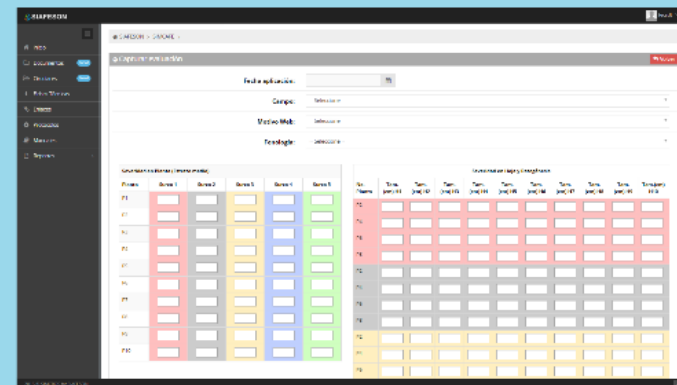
SIAPESCON

Inicio

Documentos

Directorio

Datos Maestros

Usuarios

Procesos

Monitoreo

Reportes

SIAPESCON > SIMONE >

Captura de evaluación

Fecha aplicación:

Campo: Seleccione

Modelo Web: Seleccione

Tecnología: Seleccione

| Planta | Surco 1 | Surco 2 | Surco 3 | Surco 4 | Surco 5 |
|---|---|---|---|---|---|
| P1 | | | | | |
| P2 | | | | | |
| P3 | | | | | |
| P4 | | | | | |
| P5 | | | | | |
| P6 | | | | | |
| P7 | | | | | |
| P8 | | | | | |
| P9 | | | | | |
| P10 | | | | | |

| No. Planta | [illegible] | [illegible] | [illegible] | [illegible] | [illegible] | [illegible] | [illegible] | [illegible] | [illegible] | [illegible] |
|---|---|---|---|---|---|---|---|---|---|---|
| P1 | | | | | | | | | | |
| P2 | | | | | | | | | | |
| P3 | | | | | | | | | | |
| P4 | | | | | | | | | | |
| P5 | | | | | | | | | | |
| P6 | | | | | | | | | | |
| P7 | | | | | | | | | | |
| P8 | | | | | | | | | | |
| P9 | | | | | | | | | | |
| P10 | | | | | | | | | | |